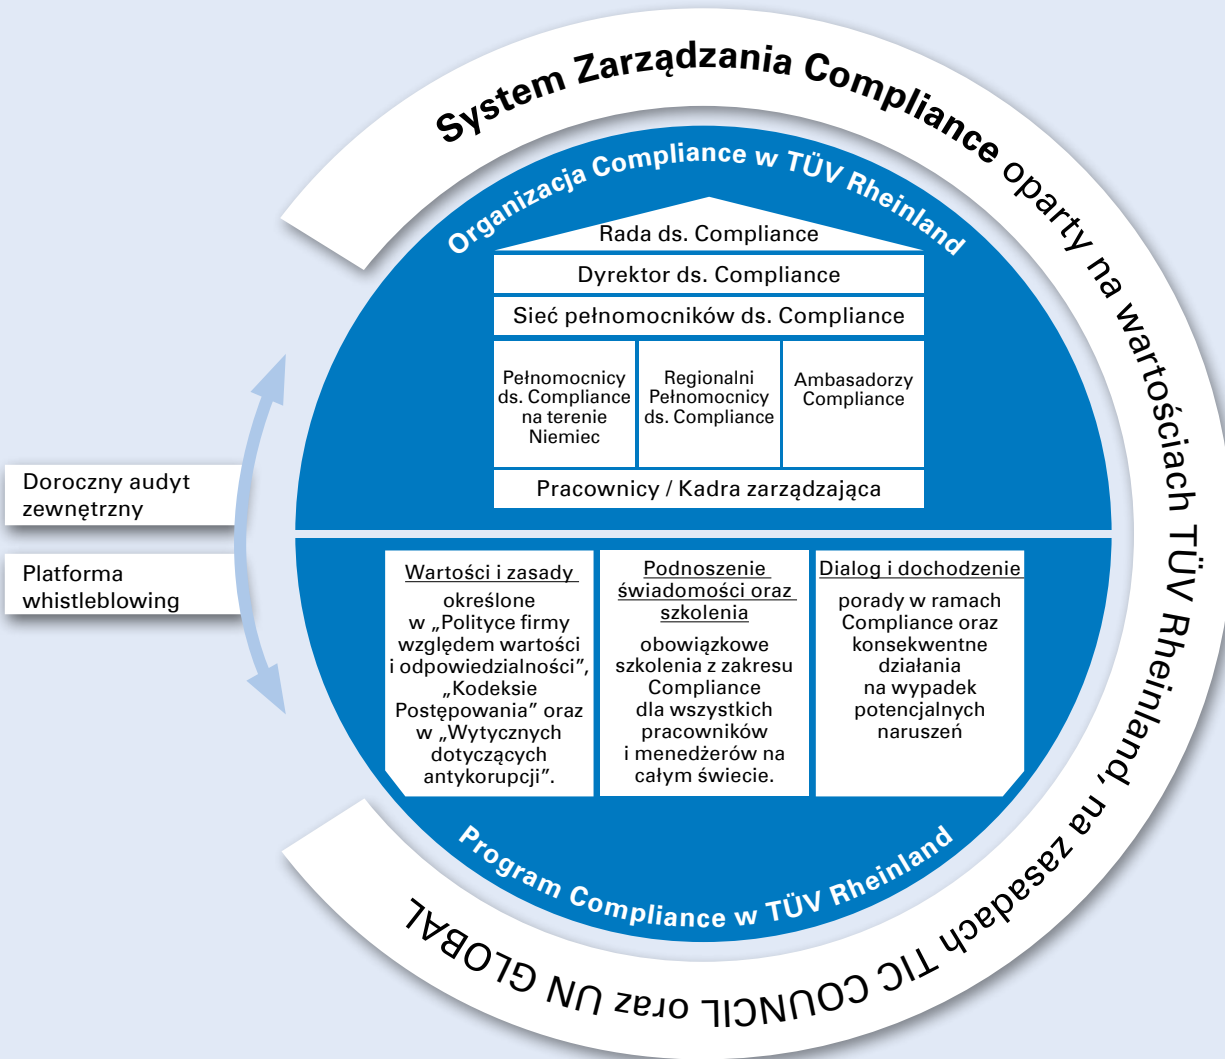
System Zarządzania Compliance oparty na wartościach TÜV Rheinland, na zasadach TIC COUNCIL oraz UN GLOBAL

Organizacja Compliance w TÜV Rheinland

Rada ds. Compliance

Dyrektor ds. Compliance

Sieć pełnomocników ds. Compliance

| Pełnomocnicy ds. Compliance na terenie Niemiec | Regionalni Pełnomocnicy ds. Compliance | Ambasadorzy Compliance |
|---|---|---|

Pracownicy / Kadra zarządzająca

Doroczny audyt zewnętrzny

Platforma whistleblowing

| Wartości i zasady | Podnoszenie świadomości oraz szkolenia | Dialog i dochodzenie |
|---|---|---|
| określone w „Polityce firmy względem wartości i odpowiedzialności", „Kodeksie Postępowania" oraz w „Wytycznych dotyczących antykorupcji". | obowiązkowe szkolenia z zakresu Compliance dla wszystkich pracowników i menedżerów na całym świecie. | porady w ramach Compliance oraz konsekwentne działania na wypadek potencjalnych naruszeń |

Program Compliance w TÜV Rheinland